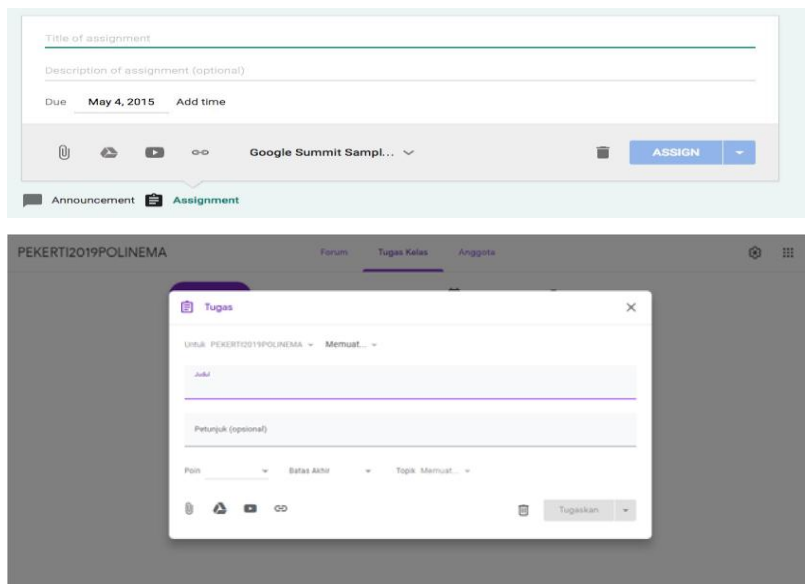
Title of assignment

Description of assignment (optional)

Due May 4, 2015 Add time

Google Summit Sampl...

ASSIGN

Announcement Assignment

PEKERTI2019POLINEMA

Forum Tugas Kelas Anggota

Tugas

Untuk PEKERTI2019POLINEMA Memuat...

Judul

Petunjuk (opsional)

Poin Batas Akhir Topik Memuat...

Tugaskan